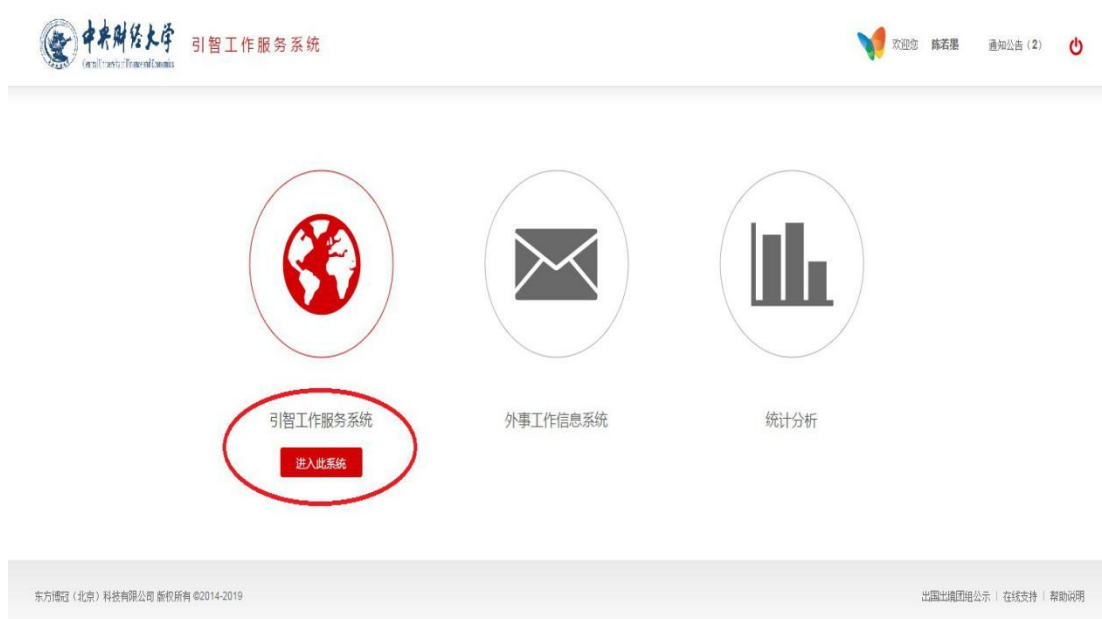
中央财经大学
Central University of Finance and Economics
引智工作服务系统

欢迎您 陈若墨 通知公告（2）

引智工作服务系统
进入此系统

外事工作信息系统

统计分析

东方博冠（北京）科技有限公司 版权所有 ©2014-2019

出国出境团组公示 | 在线支持 | 帮助说明